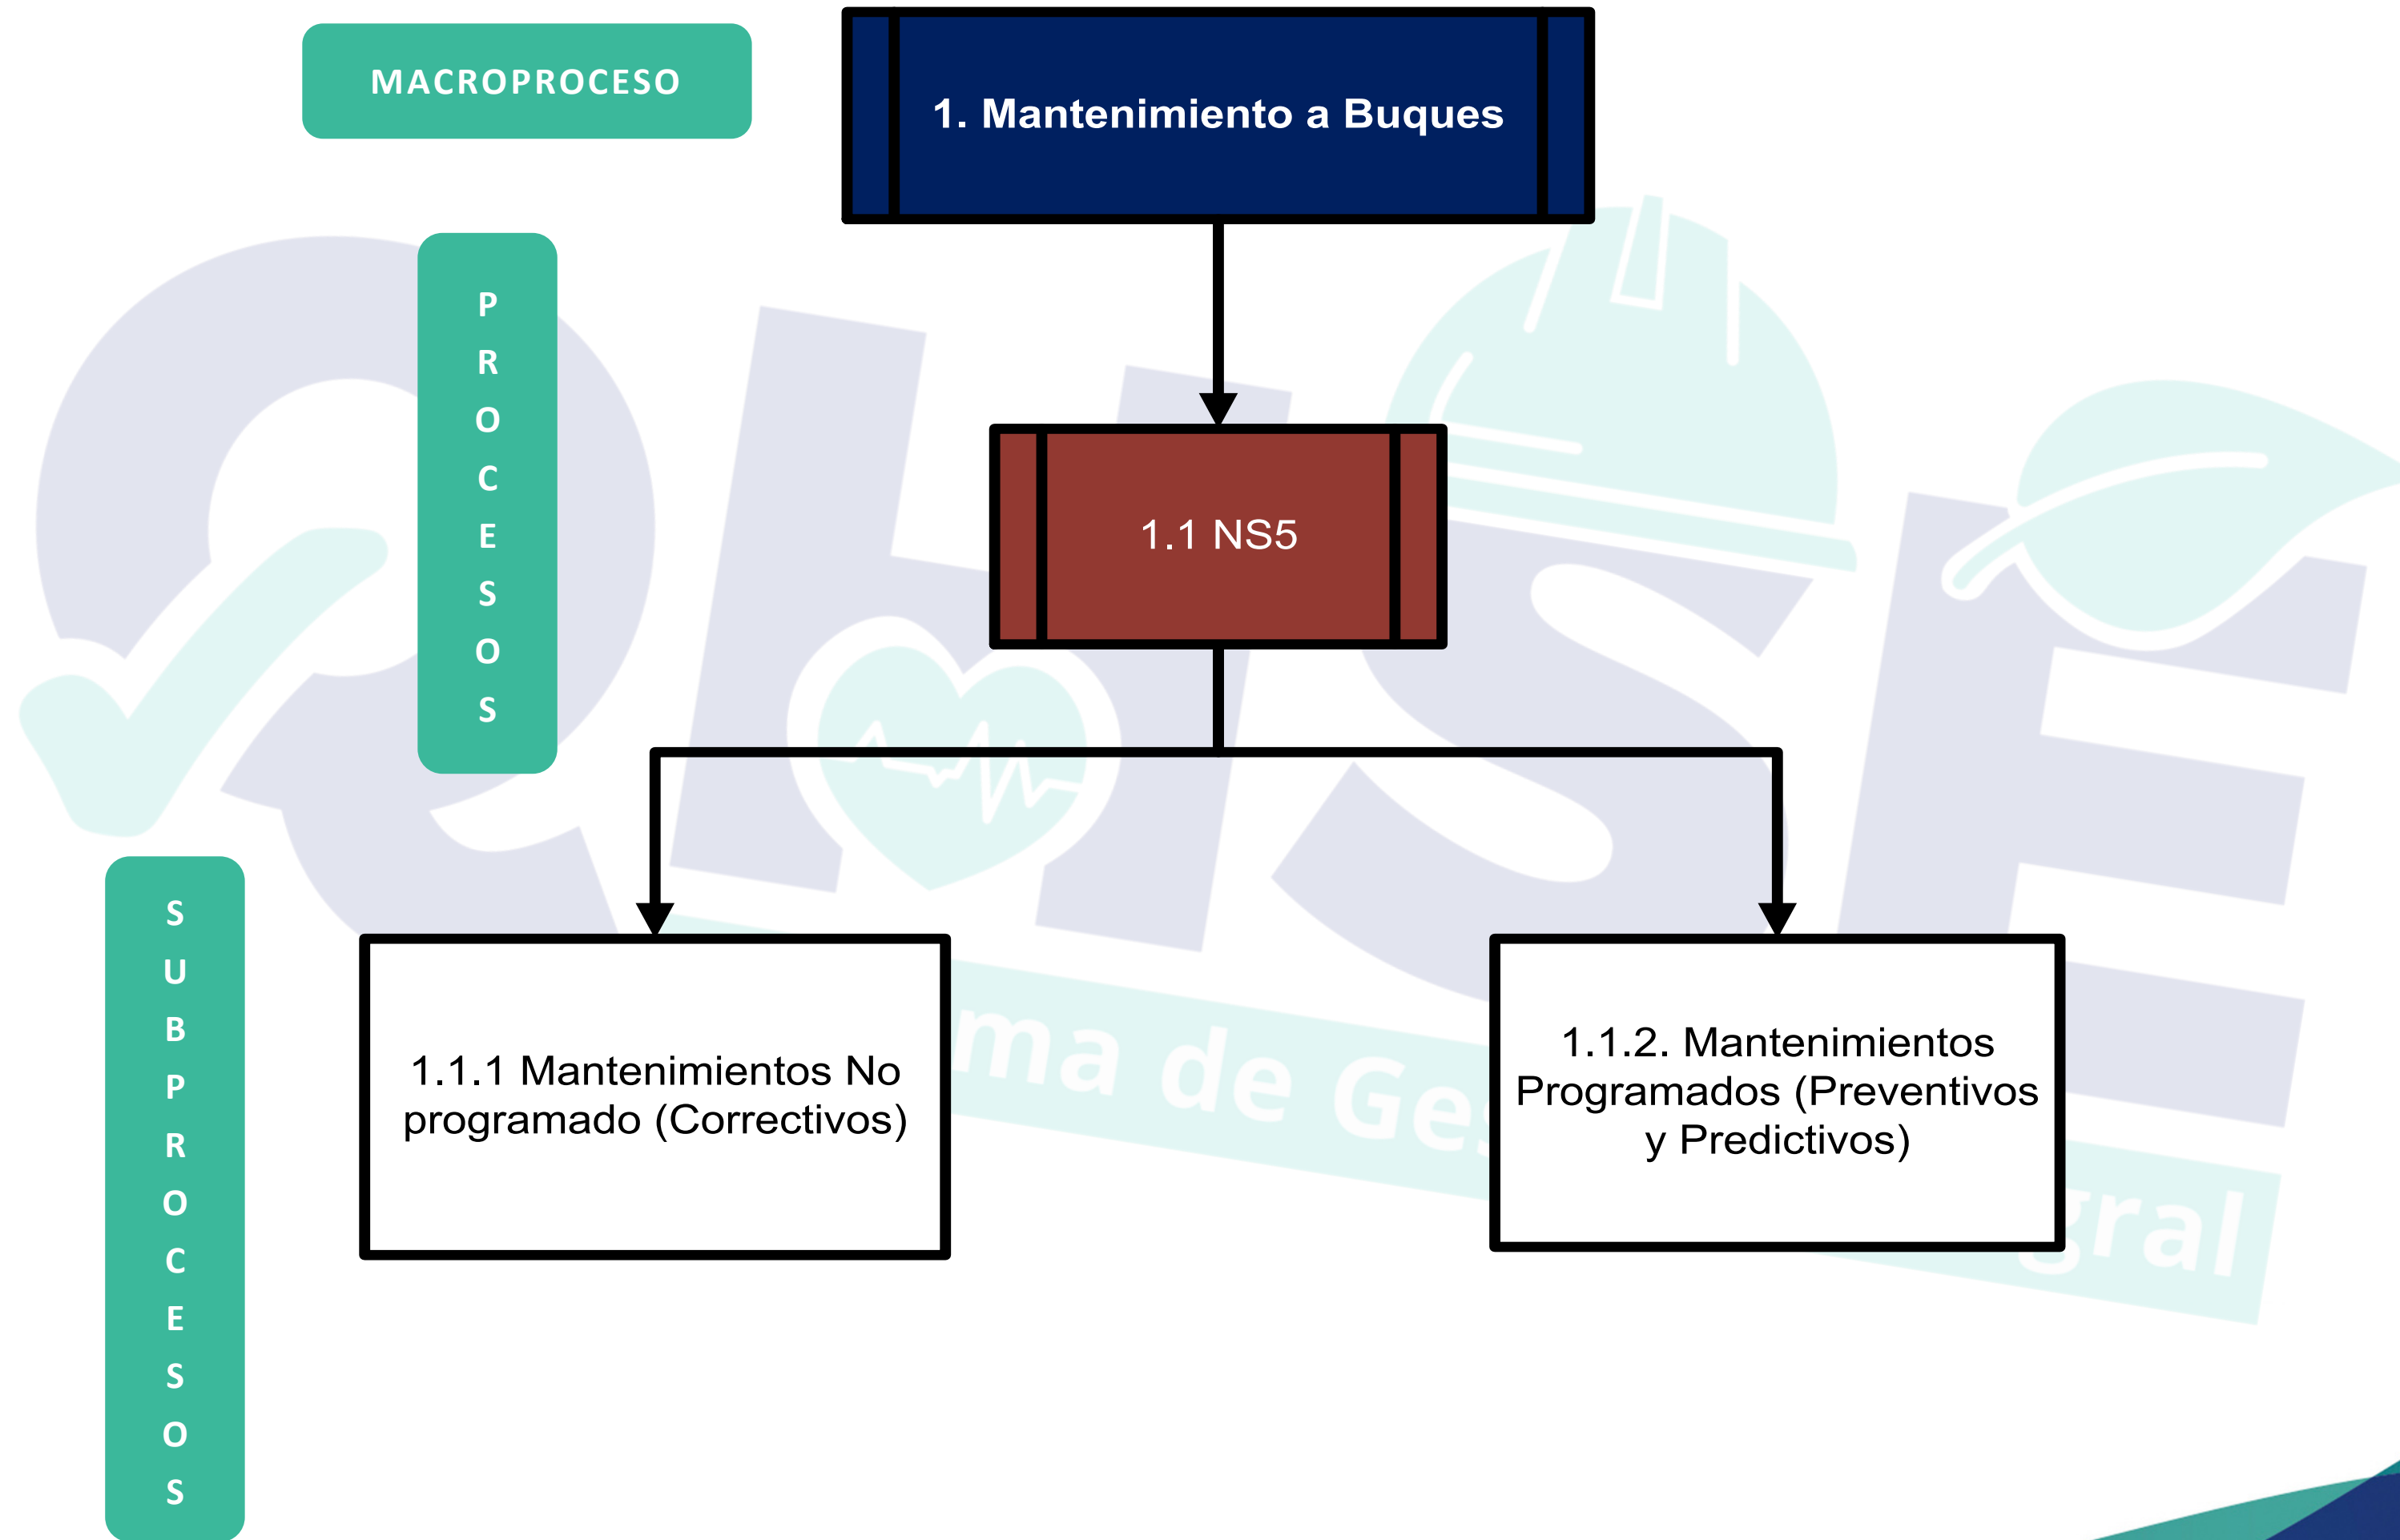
MACROPROCESO

1. Mantenimiento a Buques

PROCESOS

1.1 NS5

SUBPROCESOS

1.1.1 Mantenimientos No programado (Correctivos)

1.1.2. Mantenimientos Programados (Preventivos y Predictivos)

ma de Ge

gral